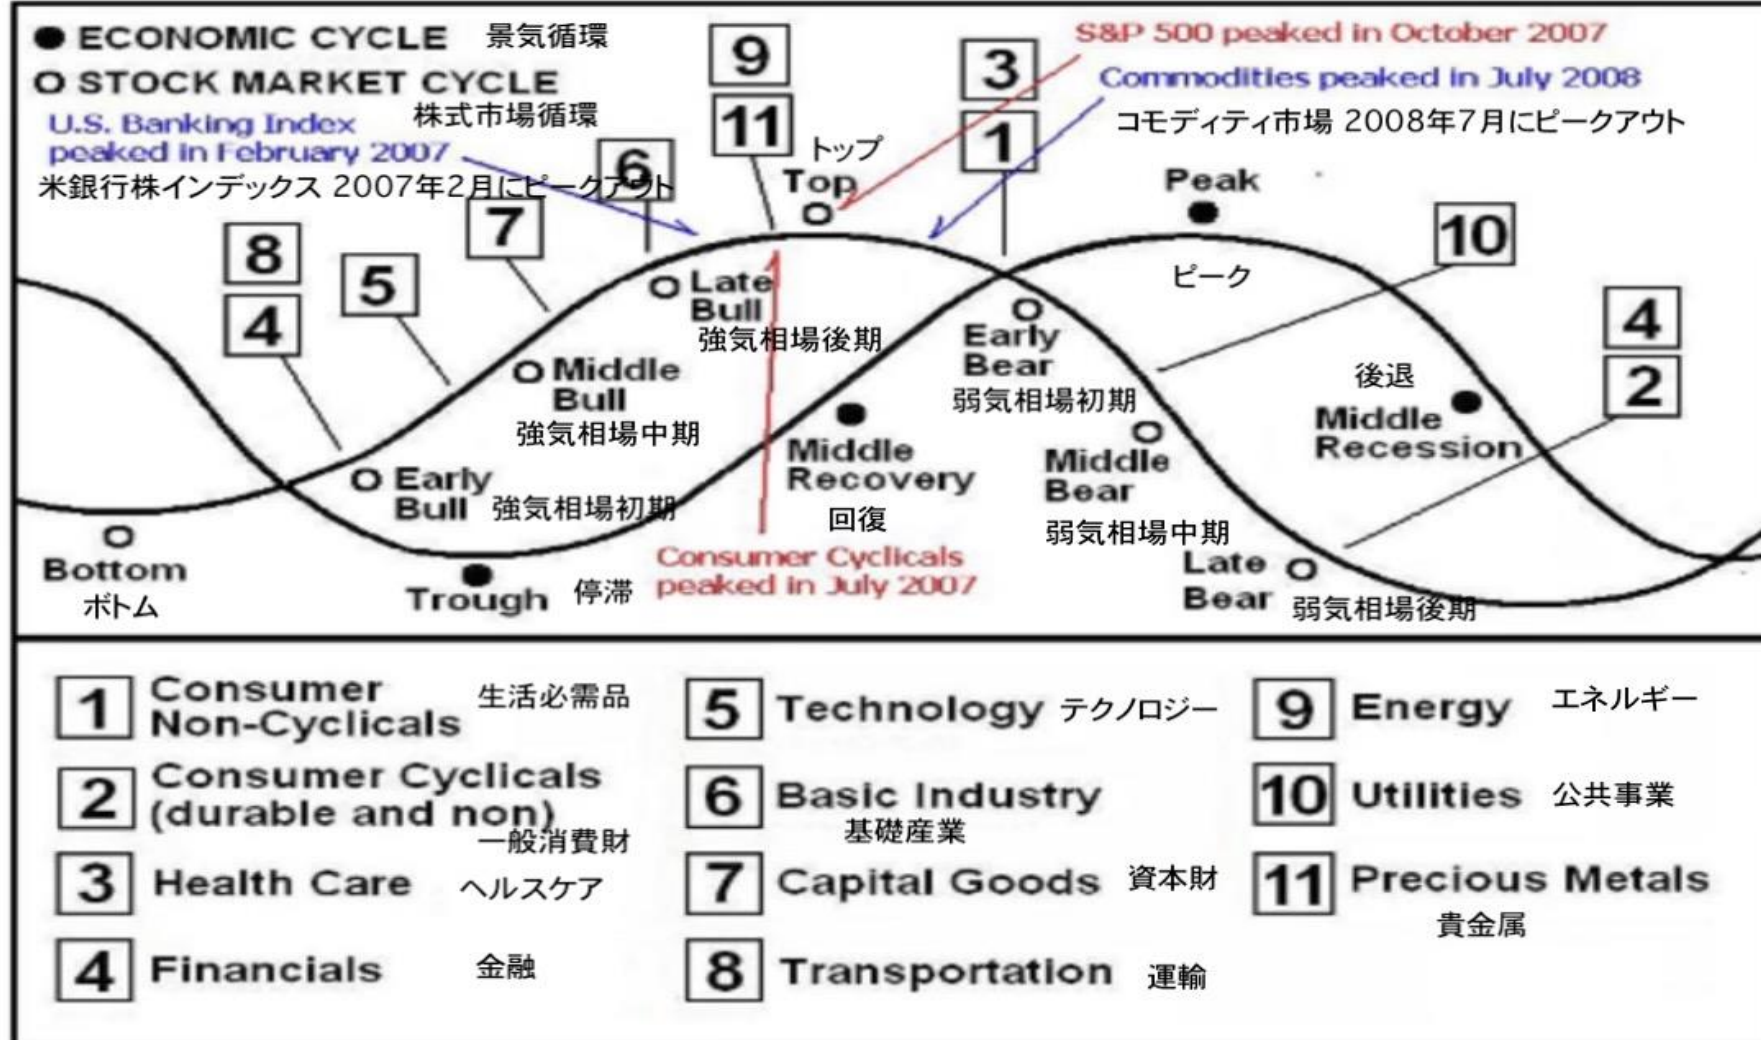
● ECONOMIC CYCLE 景気循環
O STOCK MARKET CYCLE 株式市場循環

U.S. Banking Index peaked in February 2007
米銀行株インデックス 2007年2月にピークアウト

S&P 500 peaked in October 2007

Commodities peaked in July 2008
コモディティ市場 2008年7月にピークアウト

9
11
3
1
6
7
8
4
5
10
4
2

トップ
Top

Peak
ピーク

Late Bull
強気相場後期

Early Bear
弱気相場初期

Middle Bull
強気相場中期

後退
Middle Recession

Middle Recovery
回復

Middle Bear
弱気相場中期

Early Bull 強気相場初期

Bottom
ボトム

Trough 停滞

Consumer Cyclicals peaked in July 2007

Late Bear 弱気相場後期

1 Consumer Non-Cyclicals 生活必需品
2 Consumer Cyclicals (durable and non) 一般消費財
3 Health Care ヘルスケア
4 Financials 金融
5 Technology テクノロジー
6 Basic Industry 基礎産業
7 Capital Goods 資本財
8 Transportation 運輸
9 Energy エネルギー
10 Utilities 公共事業
11 Precious Metals 貴金属